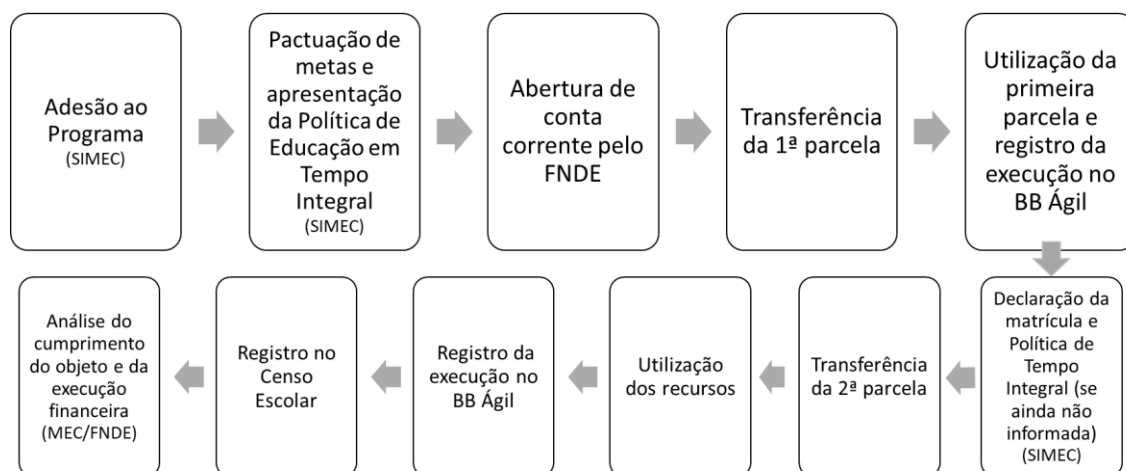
Adesão ao Programa
(SIMEC)

Pactuação de metas e apresentação da Política de Educação em Tempo Integral
(SIMEC)

Abertura de conta corrente pelo FNDE

Transferência da 1ª parcela

Utilização da primeira parcela e registro da execução no BB Ágil

Declaração da matrícula e Política de Tempo Integral (se ainda não informada)
(SIMEC)

Transferência da 2ª parcela

Utilização dos recursos

Registro da execução no BB Ágil

Registro no Censo Escolar

Análise do cumprimento do objeto e da execução financeira
(MEC/FNDE)